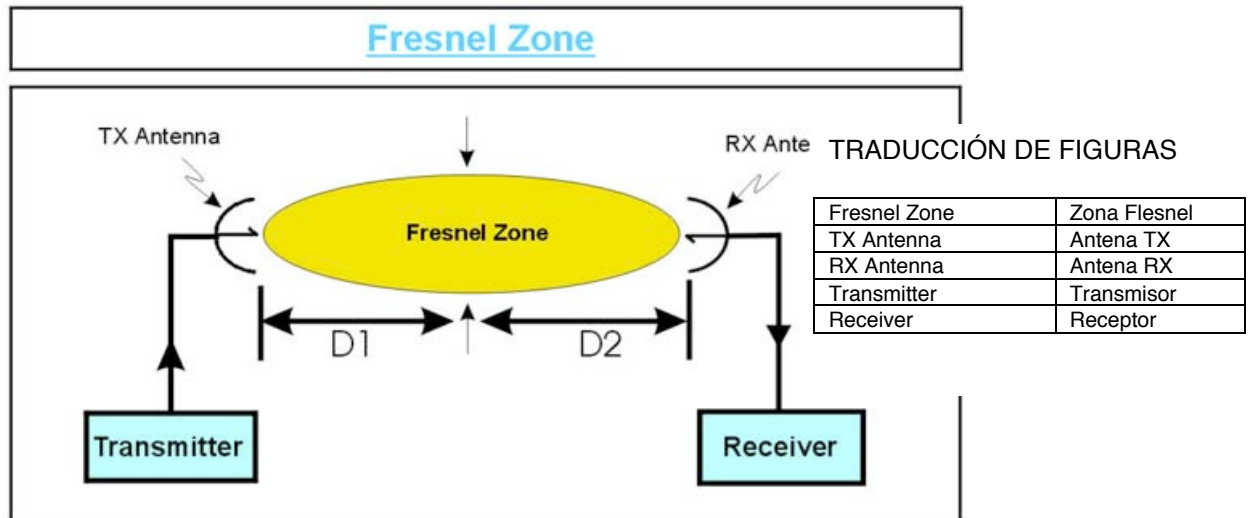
Fresnel Zone

TX Antenna

RX Ante

Fresnel Zone

D1

D2

Transmitter

Receiver

TRADUCCIÓN DE FIGURAS

| Fresnel Zone | Zona Flesnel |
|---|---|
| TX Antenna | Antena TX |
| RX Antenna | Antena RX |
| Transmitter | Transmisor |
| Receiver | Receptor |